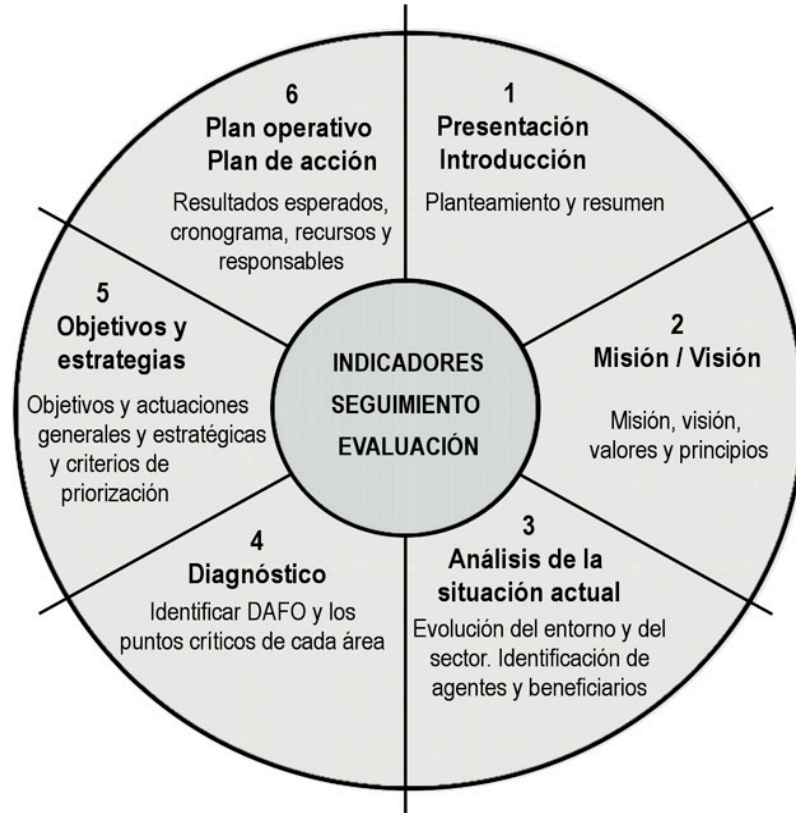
1
Presentación
Introducción

Planteamiento y resumen

2
Misión / Visión

Misión, visión, valores y principios

3
Análisis de la situación actual

Evolución del entorno y del sector. Identificación de agentes y beneficiarios

4
Diagnóstico

Identificar DAFO y los puntos críticos de cada área

5
Objetivos y estrategias

Objetivos y actuaciones generales y estratégicas y criterios de priorización

6
Plan operativo
Plan de acción

Resultados esperados, cronograma, recursos y responsables

INDICADORES
SEGUIMIENTO
EVALUACIÓN